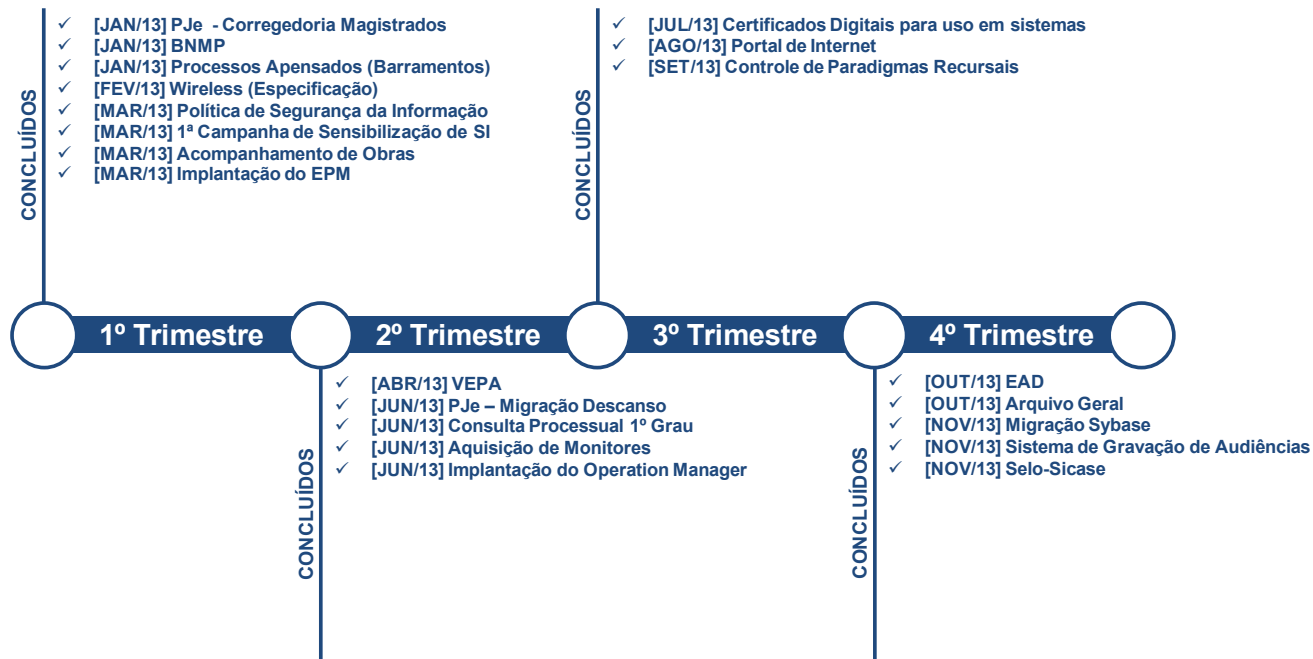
CONCLUÍDOS

✓ [JAN/13] PJe - Corregedoria Magistrados
✓ [JAN/13] BNMP
✓ [JAN/13] Processos Apensados (Barramentos)
✓ [FEV/13] Wireless (Especificação)
✓ [MAR/13] Política de Segurança da Informação
✓ [MAR/13] 1ª Campanha de Sensibilização de SI
✓ [MAR/13] Acompanhamento de Obras
✓ [MAR/13] Implantação do EPM

CONCLUÍDOS

✓ [JUL/13] Certificados Digitais para uso em sistemas
✓ [AGO/13] Portal de Internet
✓ [SET/13] Controle de Paradigmas Recursais

1º Trimestre 2º Trimestre 3º Trimestre 4º Trimestre

CONCLUÍDOS

✓ [ABR/13] VEPA
✓ [JUN/13] PJe – Migração Descanso
✓ [JUN/13] Consulta Processual 1º Grau
✓ [JUN/13] Aquisição de Monitores
✓ [JUN/13] Implantação do Operation Manager

CONCLUÍDOS

✓ [OUT/13] EAD
✓ [OUT/13] Arquivo Geral
✓ [NOV/13] Migração Sybase
✓ [NOV/13] Sistema de Gravação de Audiências
✓ [NOV/13] Selo-Sicase